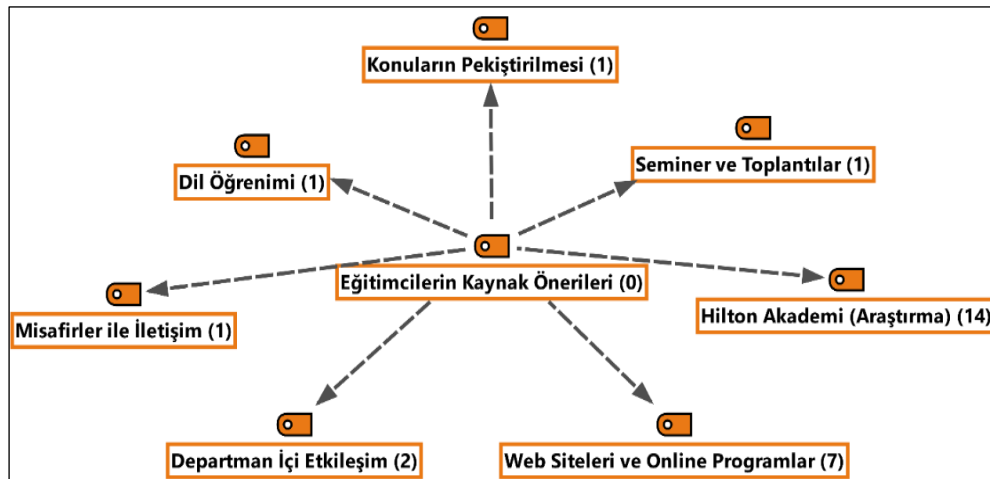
Konuların Pekiştirilmesi (1)

Dil Öğrenimi (1)

Seminer ve Toplantılar (1)

Eğitimcilerin Kaynak Önerileri (0)

Misafirler ile İletişim (1)

Hilton Akademi (Araştırma) (14)

Departman İçi Etkileşim (2)

Web Siteleri ve Online Programlar (7)